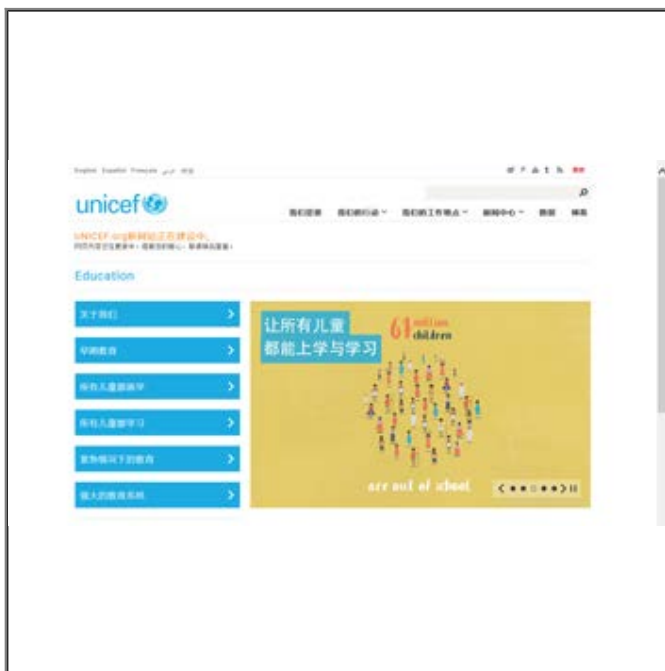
English Español Français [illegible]

unicef

UNICEF.org新网站正在建设中。
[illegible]

我们是谁 我们的行动 我们的工作地点 新闻中心 数据 捐款

Education

关于我们
早期教育
所有儿童都入学
所有儿童都学习
紧急情况下的教育
强大的教育系统

让所有儿童
都能上学与学习

61 million children

are out of school